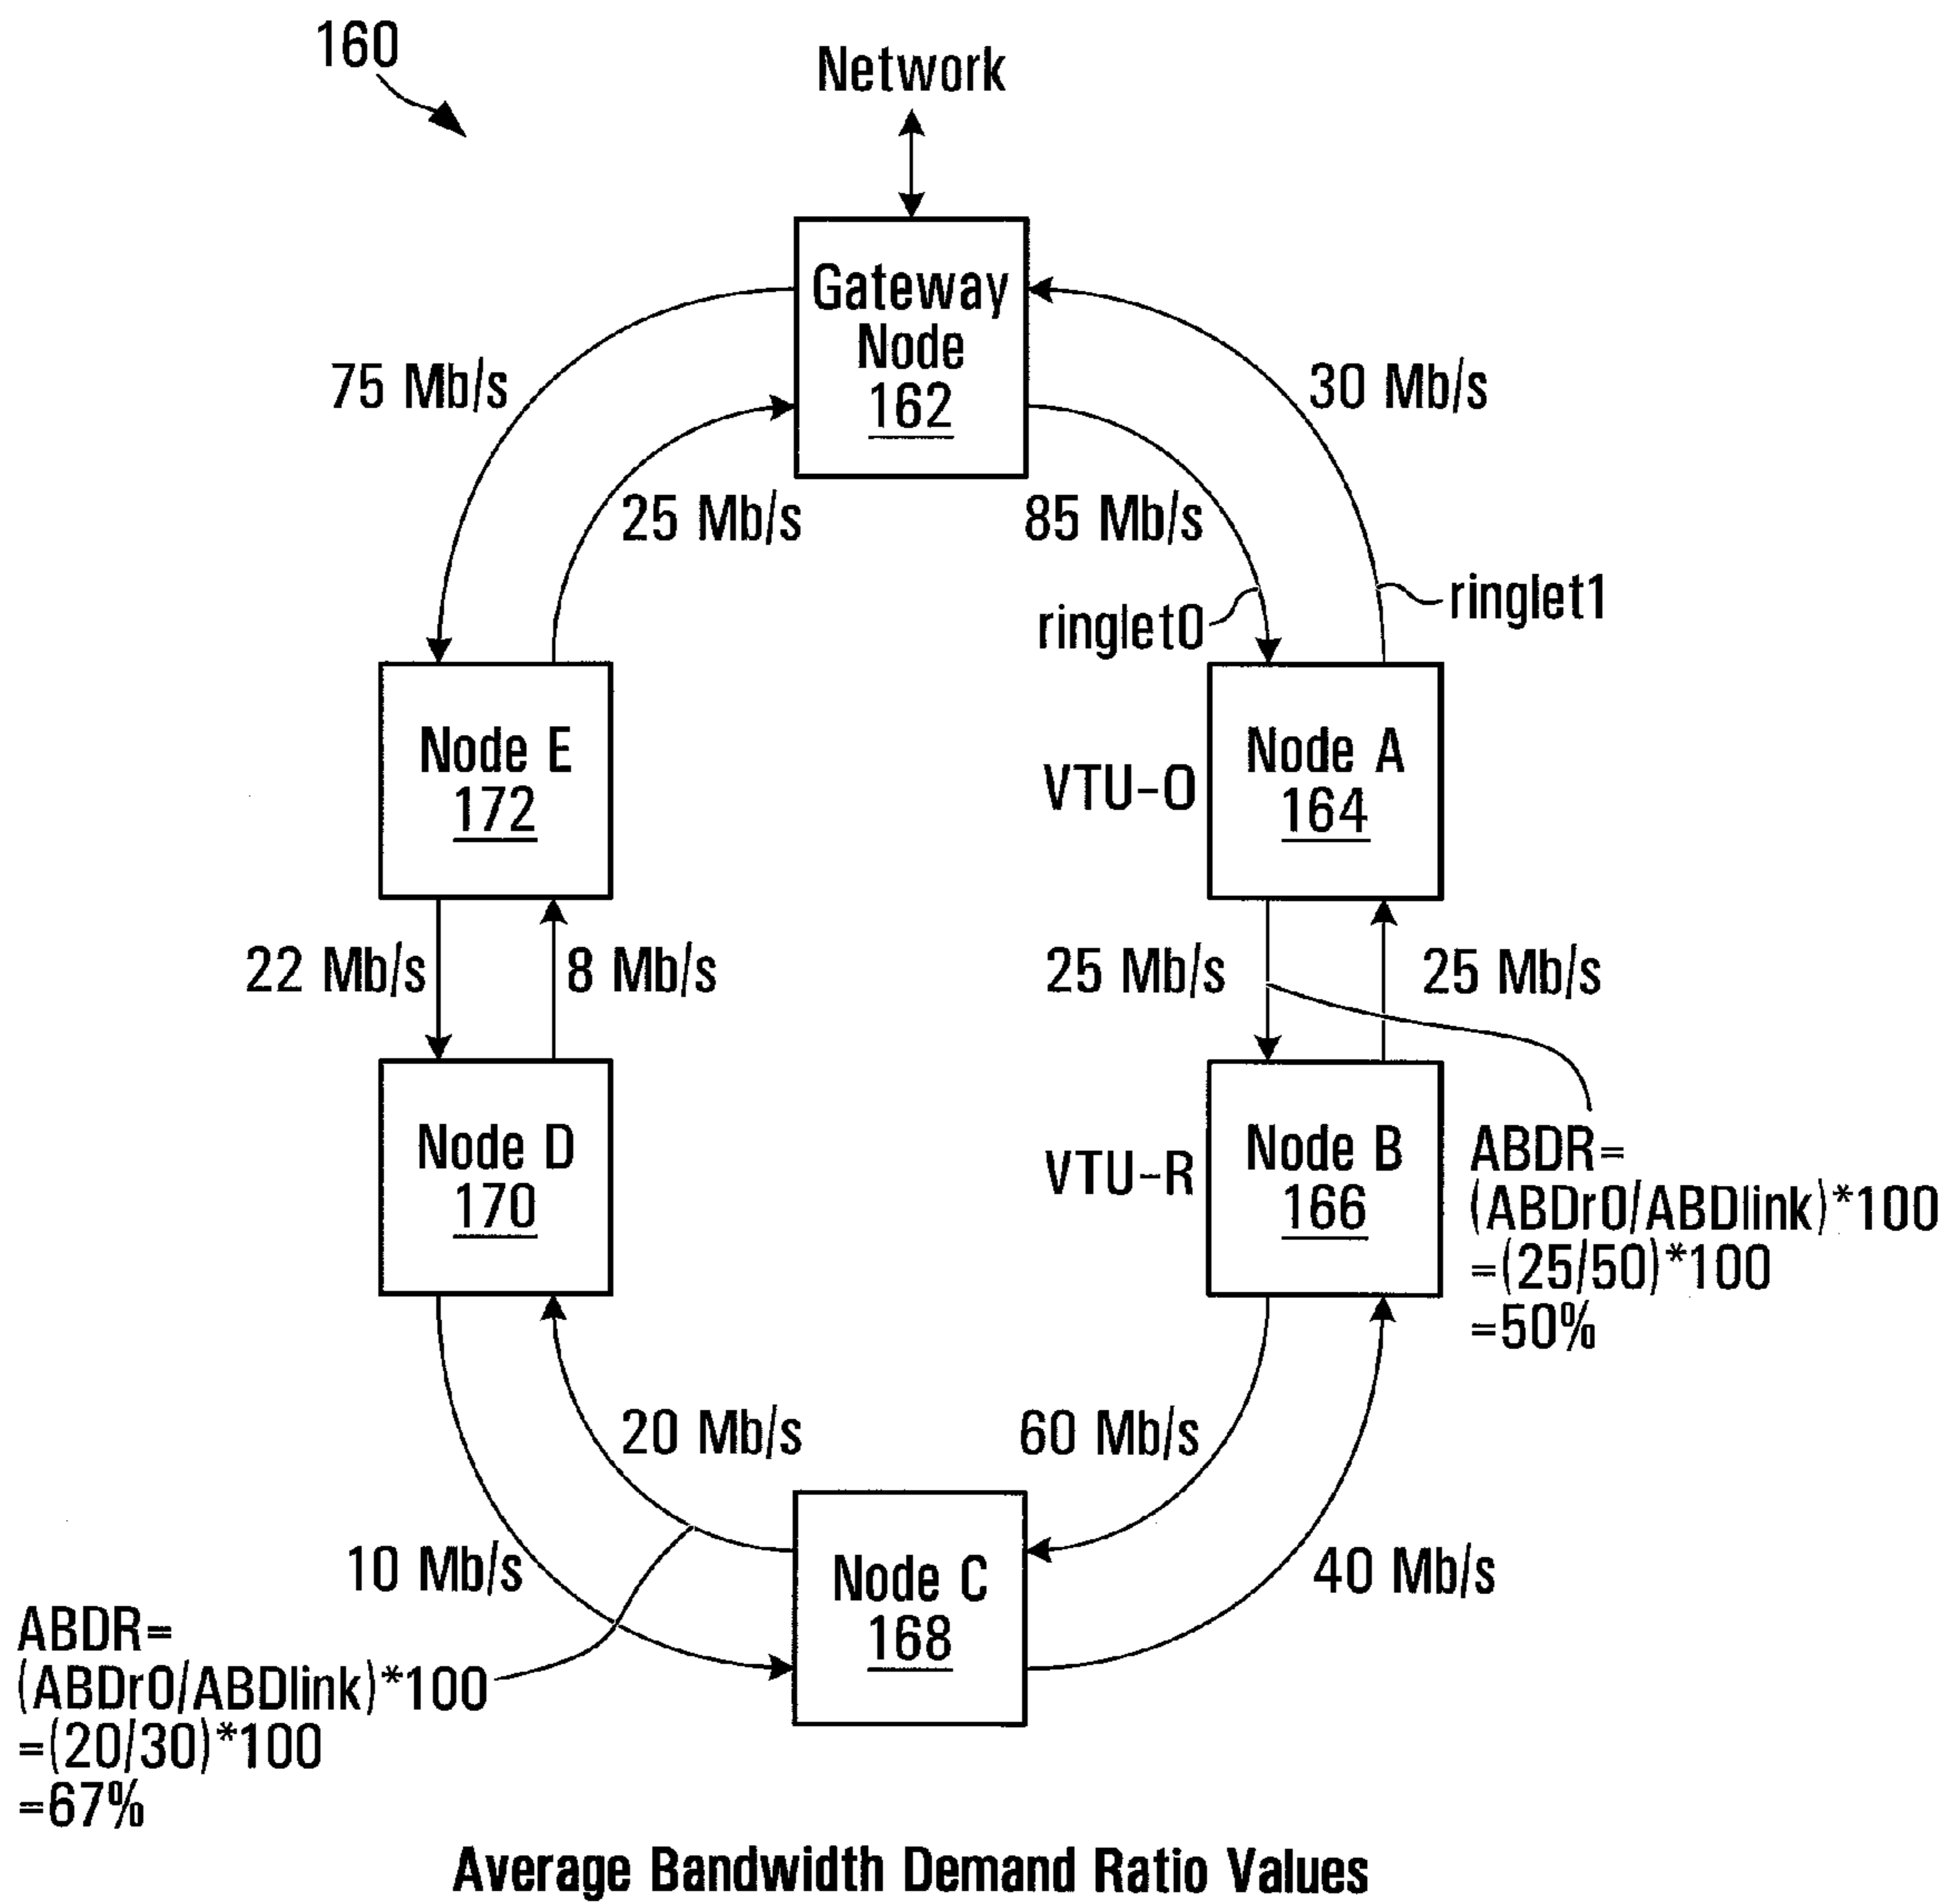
160

Network

Gateway Node 162

75 Mb/s

30 Mb/s

25 Mb/s

85 Mb/s

ringlet0

ringlet1

Node E 172

VTU-O

Node A 164

22 Mb/s

8 Mb/s

25 Mb/s

25 Mb/s

Node D 170

VTU-R

Node B 166

ABDR= (ABDr0/ABDlink)*100 =(25/50)*100 =50%

20 Mb/s

60 Mb/s

10 Mb/s

Node C 168

40 Mb/s

ABDR= (ABDr0/ABDlink)*100 =(20/30)*100 =67%

Average Bandwidth Demand Ratio Values